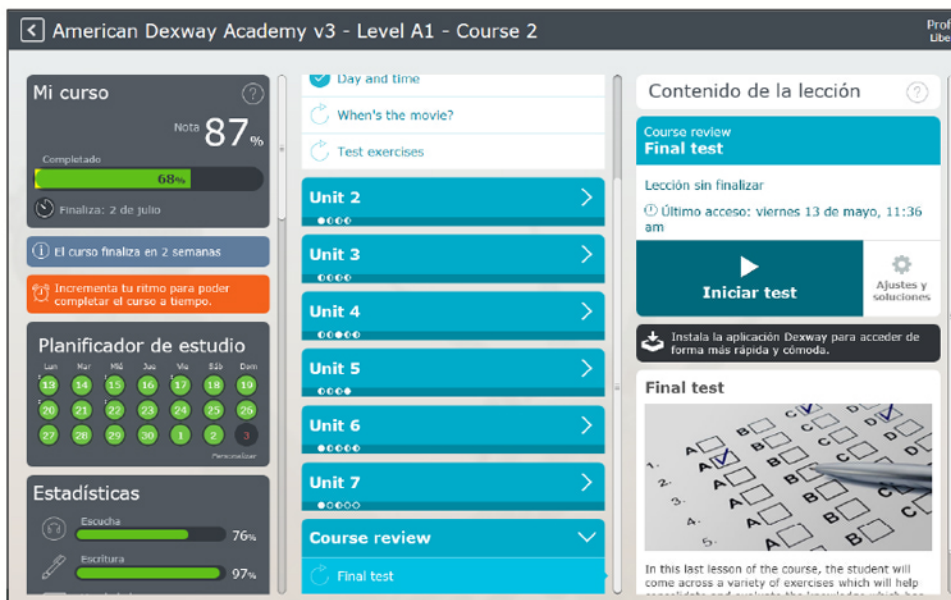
American Dexway Academy v3 - Level A1 - Course 2

Prof
Libe

Mi curso

?

Nota 87%

Completado

68%

Finaliza: 2 de julio

El curso finaliza en 2 semanas

Incrementa tu ritmo para poder completar el curso a tiempo.

Planificador de estudio

| Lun | Mar | Mié | Jue | Vie | Sáb | Dom |
|---|---|---|---|---|---|---|
| 13 | 14 | 15 | 16 | 17 | 18 | 19 |
| 20 | 21 | 22 | 23 | 24 | 25 | 26 |
| 27 | 28 | 29 | 30 | 1 | 2 | 3 |

Personalizar

Estadísticas

Escucha 76%

Escritura 97%

Day and time

When's the movie?

Test exercises

Unit 2

Unit 3

Unit 4

Unit 5

Unit 6

Unit 7

Course review

Final test

Contenido de la lección

?

Course review
Final test

Lección sin finalizar

Último acceso: viernes 13 de mayo, 11:36 am

Iniciar test

Ajustes y soluciones

Instala la aplicación Dexway para acceder de forma más rápida y cómoda.

Final test

1. A B C D
2. A B C D
3. A B C D
4. A B C D
5. A B C D

In this last lesson of the course, the student will come across a variety of exercises which will help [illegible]